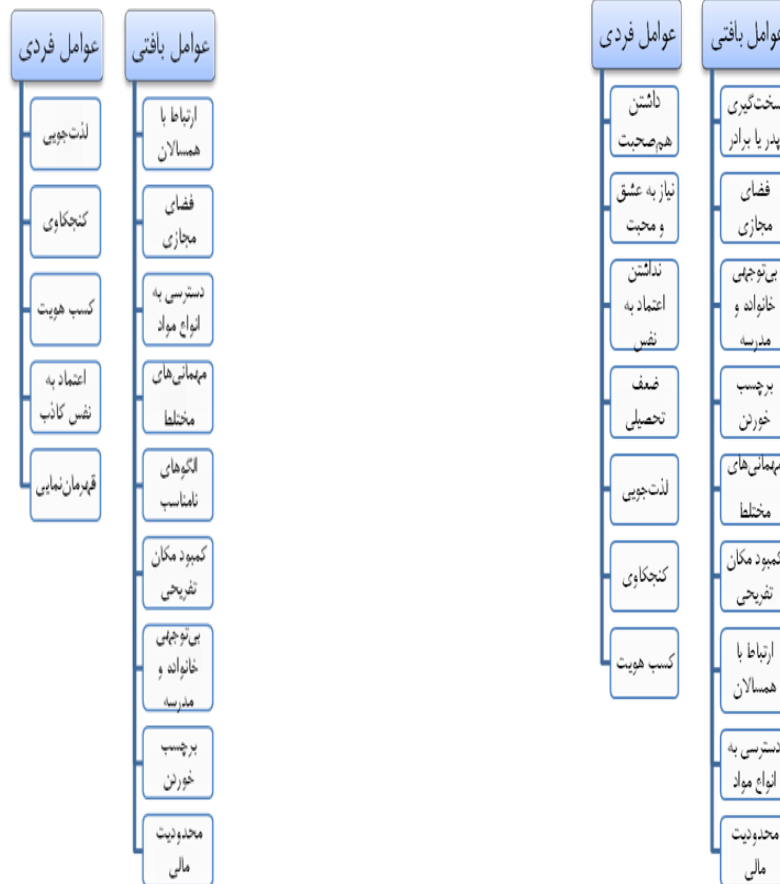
عوامل بافتی

ارتباط با همسالان

فضای مجازی

دسترسی به انواع مواد

مهمانی‌های مختلط

الگوهای نامناسب

کمبود مکان تفریحی

بی‌توجهی خانواده و مدرسه

برچسب خوردن

محدودیت مالی

عوامل فردی

لذت‌جویی

کنجکاوی

کسب هویت

اعتماد به نفس کاذب

قهرمان‌نمایی

عوامل بافتی

سخت‌گیری پدر یا برادر

فضای مجازی

بی‌توجهی خانواده و مدرسه

برچسب خوردن

مهمانی‌های مختلط

کمبود مکان تفریحی

ارتباط با همسالان

دسترسی به انواع مواد

محدودیت مالی

عوامل فردی

داشتن هم‌صحبت

نیاز به عشق و محبت

نداشتن اعتماد به نفس

ضعف تحصیلی

لذت‌جویی

کنجکاوی

کسب هویت